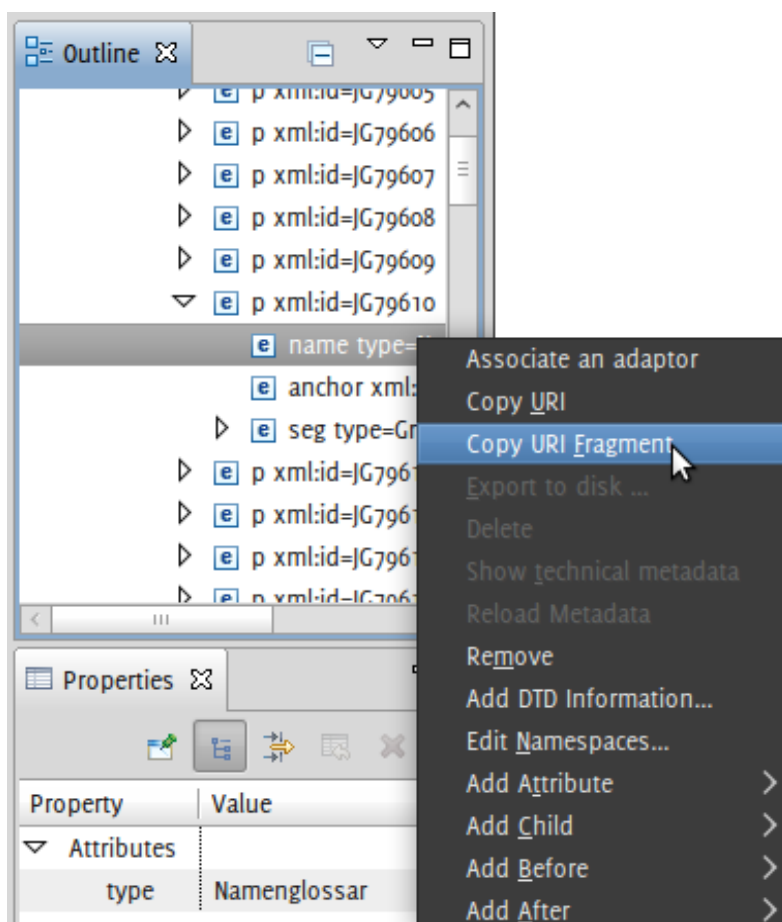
Outline

e p xml:id=JG79605
e p xml:id=JG79606
e p xml:id=JG79607
e p xml:id=JG79608
e p xml:id=JG79609
e p xml:id=JG79610
e name type=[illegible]
e anchor xml:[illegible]
e seg type=Gr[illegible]
e p xml:id=JG7961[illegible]
e p xml:id=JG7961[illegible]
e p xml:id=JG7961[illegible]
e p xml:id=JG7961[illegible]

Associate an adaptor
Copy URI
Copy URI Fragment
Export to disk ...
Delete
Show technical metadata
Reload Metadata
Remove
Add DTD Information...
Edit Namespaces...
Add Attribute
Add Child
Add Before
Add After

Properties

| Property | Value |
|---|---|
| Attributes | |
| type | Namenglossar |